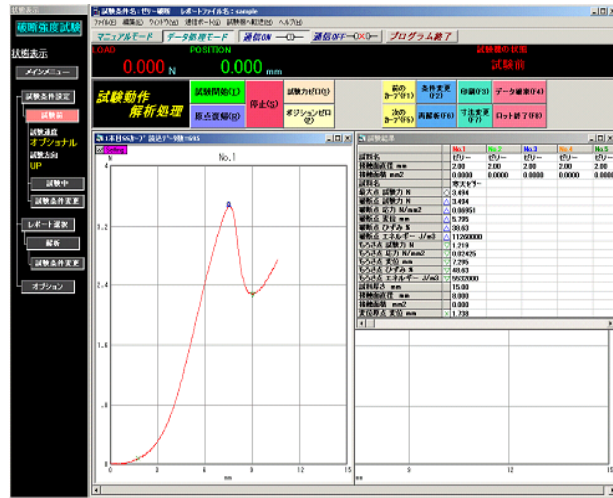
状態表示

破断強度試験

状態表示

メインメニュー

試験条件設定

試験前

試験速度
オプショナル
試験方向
UP

試験中

試験条件変更

レポート選択

解析

試験条件変更

オプション

試験条件名：ゼリー破断　レポートファイル名：sample

ファイル(F)　編集(E)　ウィンドウ(W)　通信ボード(G)　試験機の制御(S)　ヘルプ(H)

マニュアルモード　データ処理モード　通信ON　通信OFF　プログラム終了

LOAD　POSITION　試験機の状態

0.000 N　0.000 mm　試験前

試験動作
解析処理

試験開始(1)　停止(S)　試験力ゼロ(0)　前のカーブ(F1)　条件変更(F2)　印刷(F3)　データ編集(F4)

原点復帰(H)　ポジションゼロ(P)　次のカーブ(F5)　再解析(F6)　寸法変更(F7)　ロット終了(F8)

No.1

N

4

3.2

2.4

1.6

0.8

0

0　5　10　15

mm

試験結果

| 試料名 | No.1 | No.2 | No.3 | No.4 | No.5 |
|---|---|---|---|---|---|
| 試料名 | ゼリー | ゼリー | ゼリー | ゼリー | ゼリー |
| 試験前直径 mm | 2.00 | 2.00 | 2.00 | 2.00 | 2.00 |
| 試験断面積 mm2 | 0.0000 | 0.0000 | 0.0000 | 0.0000 | 0.0000 |
| 試料名 | 寒天ゼリー | | | | |
| 最大点 試験力 N | 3.494 | | | | |
| 破断点 試験力 N | 3.494 | | | | |
| 破断点 応力 N/mm2 | 0.06951 | | | | |
| 破断点 変位 mm | 5.795 | | | | |
| 破断点 ひずみ % | 38.63 | | | | |
| 破断点 エネルギー J/m3 | 11260000 | | | | |
| もろさ点 試験力 N | 1.219 | | | | |
| もろさ点 応力 N/mm2 | 0.02425 | | | | |
| もろさ点 変位 mm | 7.295 | | | | |
| もろさ点 ひずみ % | 48.63 | | | | |
| もろさ点 エネルギー J/m3 | 5502000 | | | | |
| 試料厚さ mm | 15.00 | | | | |
| 試験前直径 mm | 8.000 | | | | |
| 試験断面積 mm2 | 0.000 | | | | |
| 変位原点 変位 mm | 1.738 | | | | |

N

0　10

mm